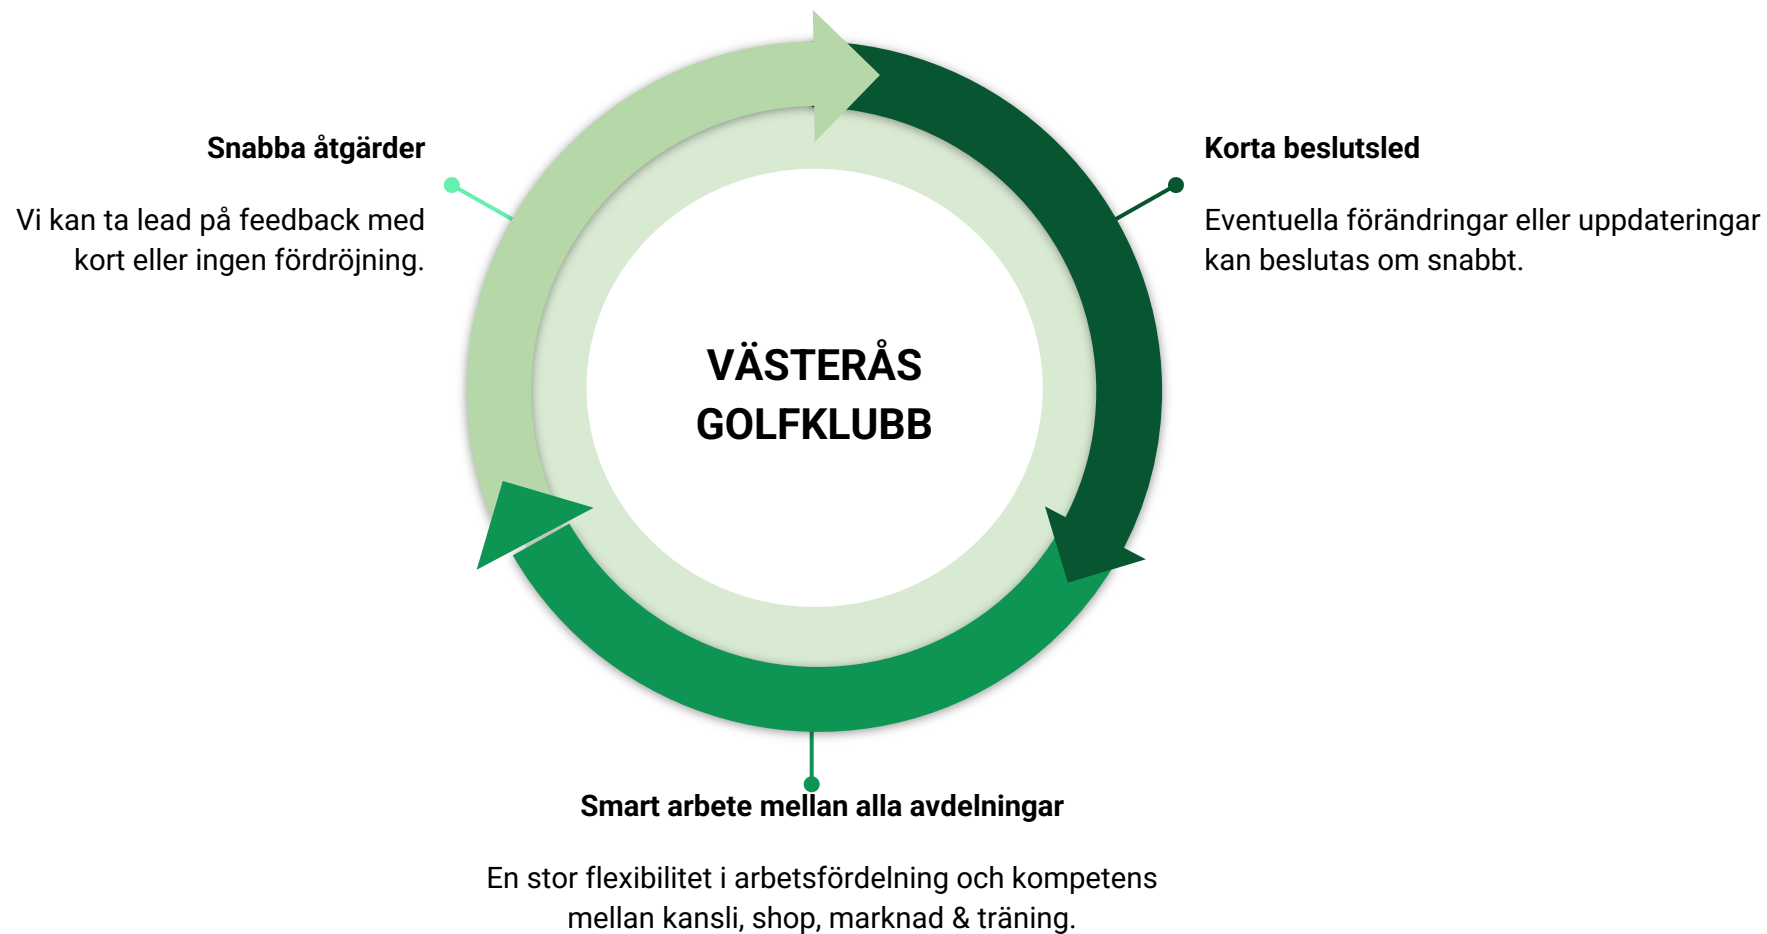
Snabba åtgärder

Vi kan ta lead på feedback med kort eller ingen fördröjning.

Korta beslutsled

Eventuella förändringar eller uppdateringar kan beslutas om snabbt.

VÄSTERÅS GOLFKLUBB

Smart arbete mellan alla avdelningar

En stor flexibilitet i arbetsfördelning och kompetens mellan kansli, shop, marknad & träning.